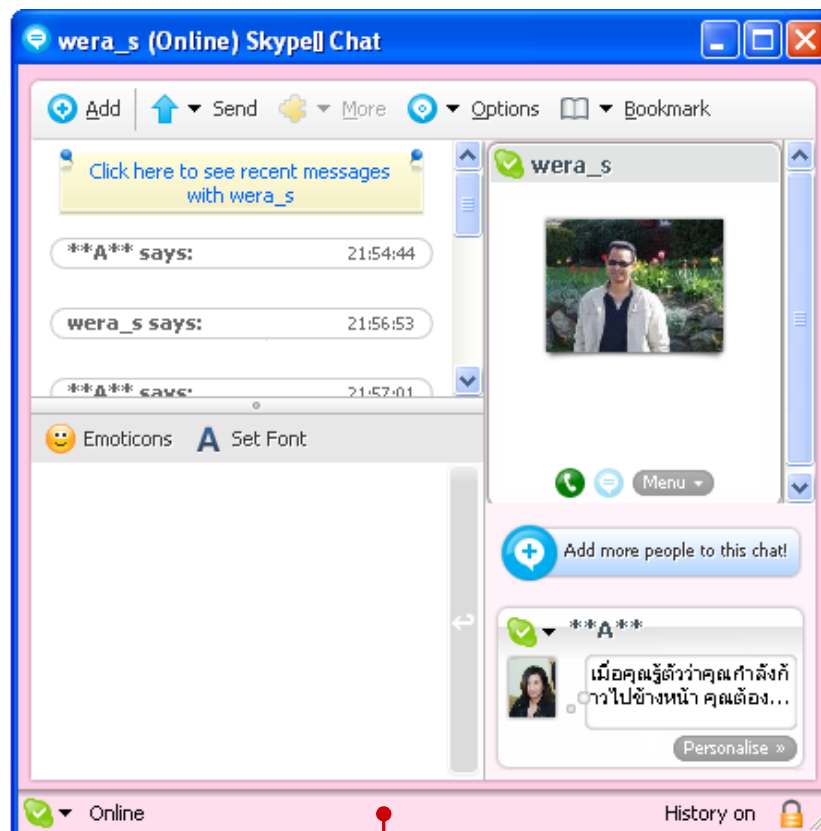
wera_s (Online) Skype™ Chat

Add Send More Options Bookmark

Click here to see recent messages with wera_s

**A** says: 21:54:44

wera_s says: 21:56:53

**A** says: 21:57:01

Emoticons Set Font

wera_s

Menu

Add more people to this chat!

**A**

เมื่อคุณรู้ตัวว่าคุณกำลังก้าวไปข้างหน้า คุณต้อง...

Personalise »

Online

History on